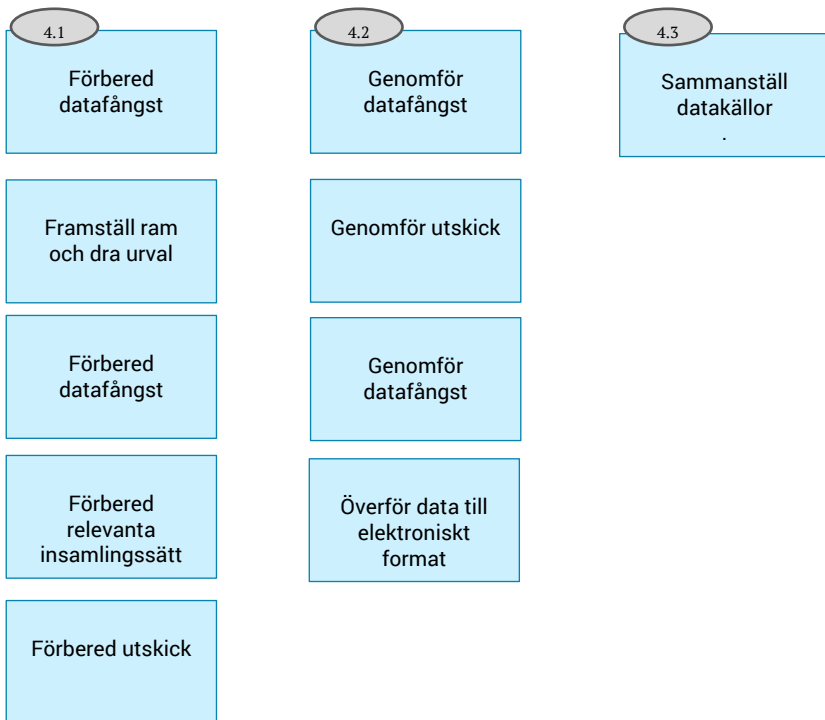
4.1

Förbered datafångst

Framställ ram och dra urval

Förbered datafångst

Förbered relevanta insamlingssätt

Förbered utskick

4.2

Genomför datafångst

Genomför utskick

Genomför datafångst

Överför data till elektroniskt format

4.3

Sammanställ datakällor
.